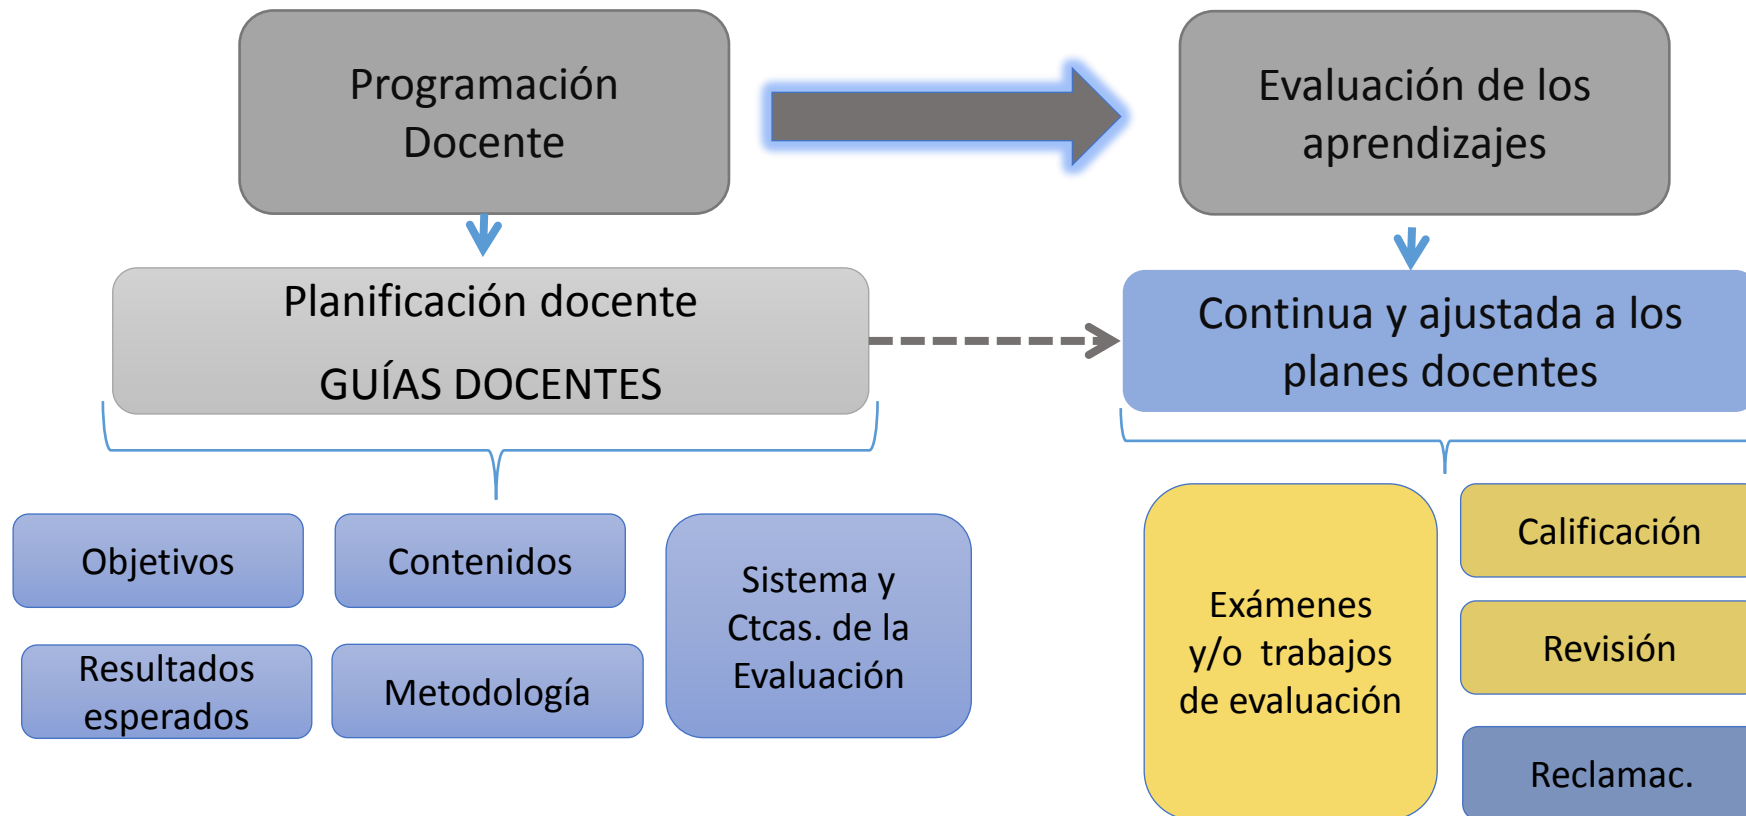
Programación Docente

Evaluación de los aprendizajes

Planificación docente

GUÍAS DOCENTES

Continua y ajustada a los planes docentes

Objetivos

Contenidos

Sistema y Ctcas. de la Evaluación

Resultados esperados

Metodología

Exámenes y/o trabajos de evaluación

Calificación

Revisión

Reclamac.